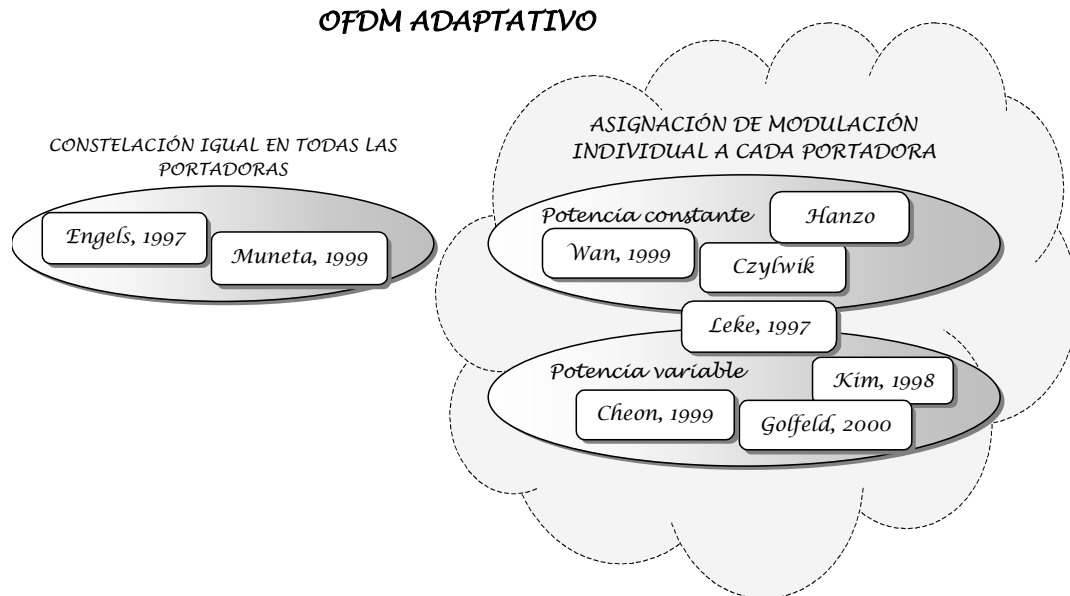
OFDM ADAPTATIVO

CONSTELACIÓN IGUAL EN TODAS LAS PORTADORAS

Engels, 1997

Muneta, 1999

ASIGNACIÓN DE MODULACIÓN INDIVIDUAL A CADA PORTADORA

Potencia constante

Hanzo

Wan, 1999

Czylwik

Leke, 1997

Potencia variable

Kim, 1998

Cheon, 1999

Golfeld, 2000